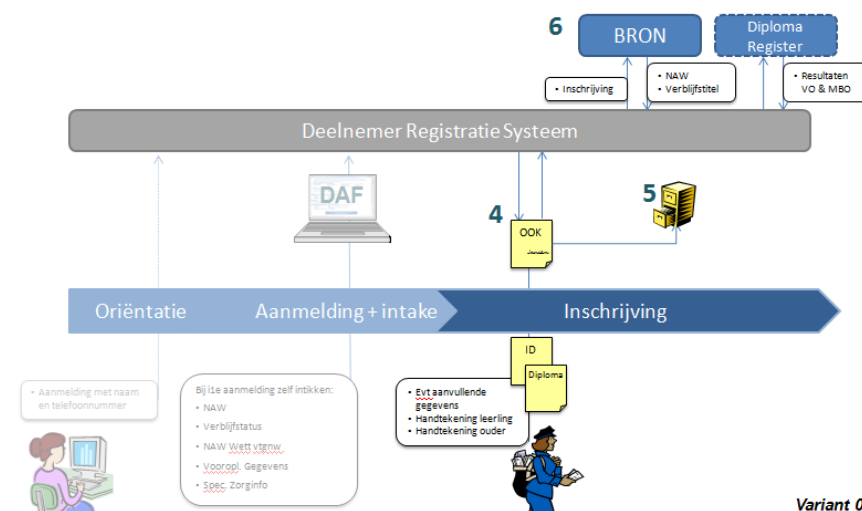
6

BRON

Diploma Register

• Inschrijving

• NAW
• Verblijfstitel

• Resultaten VO & MBO

Deelnemer Registratie Systeem

DAF

4

OOK

5

Oriëntatie

Aanmelding + intake

Inschrijving

ID

Diploma

• Aanmelding met naam en telefoonnummer

Bij 1e aanmelding zelf intikken:
• NAW
• Verblijfstatus
• NAW Wett vtegw
• Vooropl. Gegevens
• Spec. Zorginfo

• Evt aanvullende gegevens
• Handtekening leerling
• Handtekening ouder

Variant 0